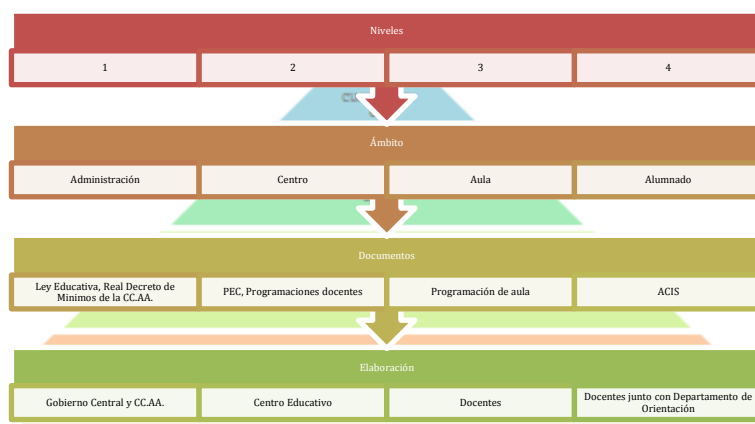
Niveles

| 1 | 2 | 3 | 4 |
|---|---|---|---|

Ámbito

| Administración | Centro | Aula | Alumnado |
|---|---|---|---|

Documentos

| Ley Educativa, Real Decreto de Mínimos de la CC.AA. | PEC, Programaciones docentes | Programación de aula | ACIS |
|---|---|---|---|

Elaboración

| Gobierno Central y CC.AA. | Centro Educativo | Docentes | Docentes junto con Departamento de Orientación |
|---|---|---|---|